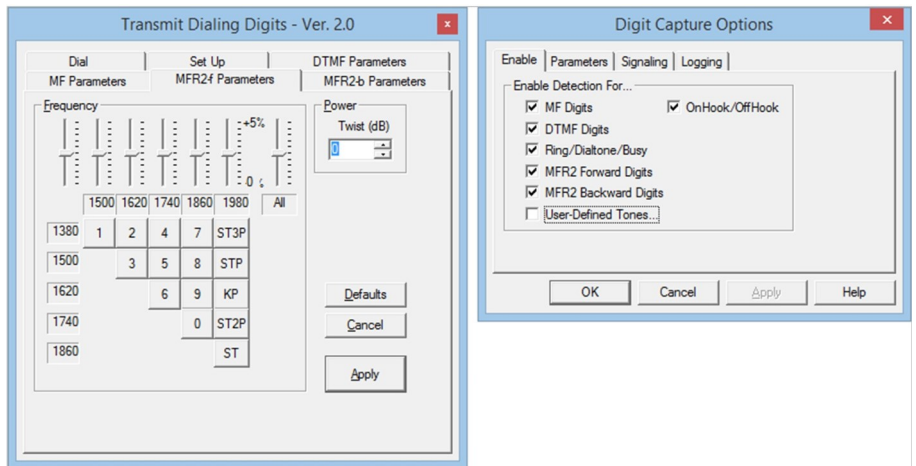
Transmit Dialing Digits - Ver. 2.0

x

Dial
Set Up
DTMF Parameters
MF Parameters
MFR2-f Parameters
MFR2-b Parameters

Frequency

+5%

0 %

| | 1500 | 1620 | 1740 | 1860 | 1980 | All |
|---|---|---|---|---|---|---|
| 1380 | 1 | 2 | 4 | 7 | ST3P | |
| 1500 | | 3 | 5 | 8 | STP | |
| 1620 | | | 6 | 9 | KP | |
| 1740 | | | | 0 | ST2P | |
| 1860 | | | | | ST | |

Power
Twist (dB)
0

Defaults
Cancel
Apply

Digit Capture Options

x

Enable
Parameters
Signaling
Logging

Enable Detection For...
MF Digits
OnHook/OffHook
DTMF Digits
Ring/Dialtone/Busy
MFR2 Forward Digits
MFR2 Backward Digits
User-Defined Tones...

OK
Cancel
Apply
Help